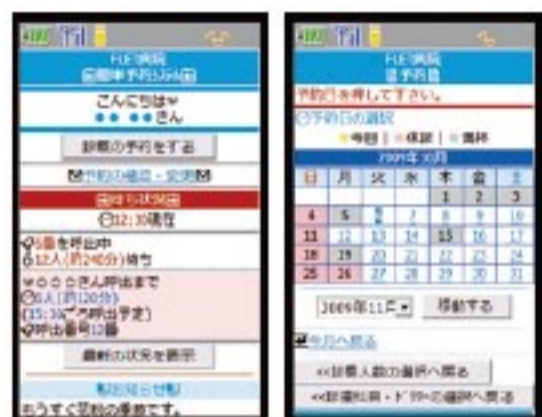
FLE病院
診療予約システム

こんにちは
●● ●●さん

診察の予約をする

予約の確認・変更

待ち状況

12:30現在

5番を呼出中
12人(約240分)待ち

○○○○さん呼出まで
6人(約120分)
(15:30ごろ呼出予定)
呼出番号12番

最新の状況を表示

お知らせ

もうすぐ診察の順番です。

FLE病院
予約日

予約日を押して下さい。

予約日の選択
今日 | 休診 | 満席

2009年10月

| 日 | 月 | 火 | 水 | 木 | 金 | 土 |
|---|---|---|---|---|---|---|
| | | | | 1 | 2 | 3 |
| 4 | 5 | 6 | 7 | 8 | 9 | 10 |
| 11 | 12 | 13 | 14 | 15 | 16 | 17 |
| 18 | 19 | 20 | 21 | 22 | 23 | 24 |
| 25 | 26 | 27 | 28 | 29 | 30 | 31 |

2009年11月 移動する

今月へ戻る

<<診察人数の選択へ戻る

<<診療科目・ドクターの選択へ戻る